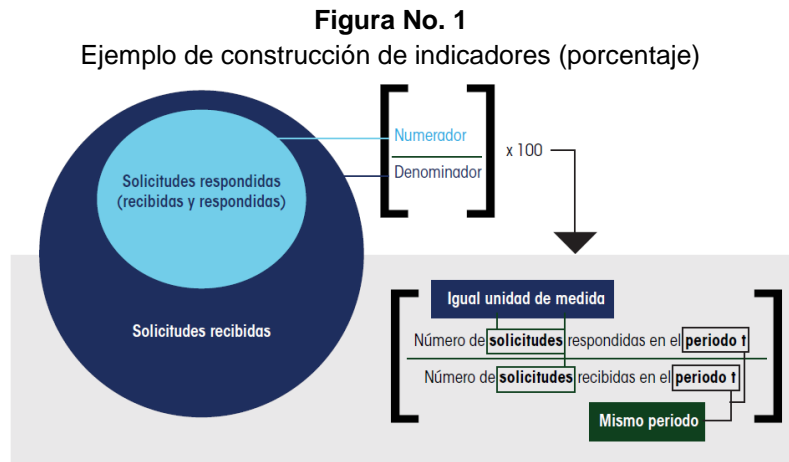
**Figura No. 1**
Ejemplo de construcción de indicadores (porcentaje)

Solicitudes respondidas (recibidas y respondidas)

Solicitudes recibidas

Numerador

Denominador

x 100

Igual unidad de medida

Número de **solicitudes** respondidas en el **periodo t**

Número de **solicitudes** recibidas en el **periodo t**

Mismo periodo